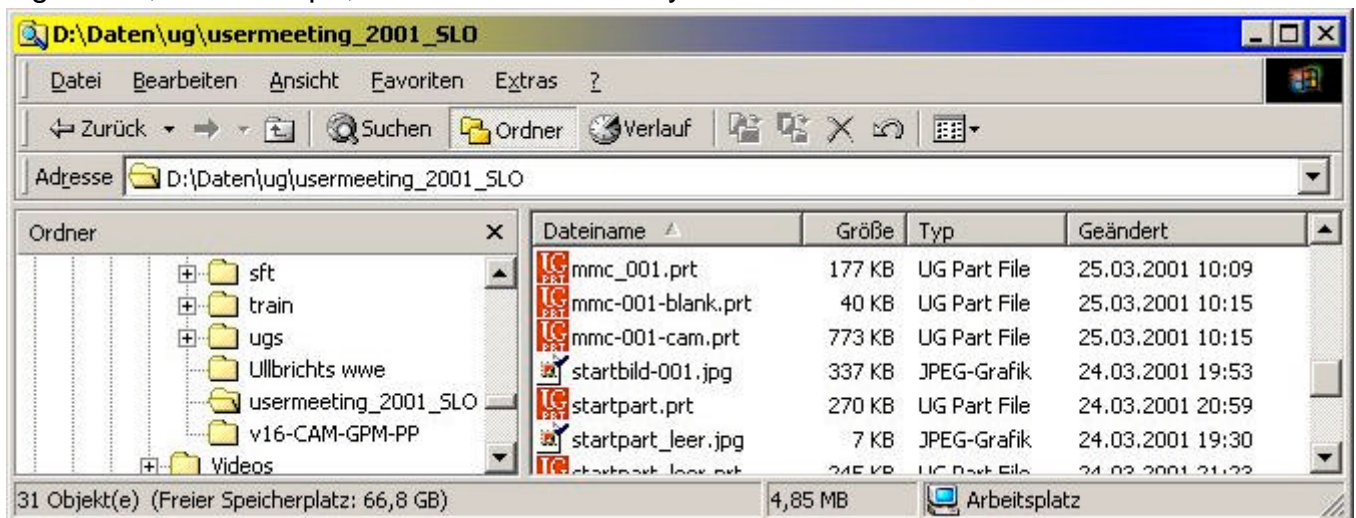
D:\Daten\ug\usermeeting_2001_SLO

Datei Bearbeiten Ansicht Favoriten Extras ?

Zurück Suchen Ordner Verlauf

Adresse D:\Daten\ug\usermeeting_2001_SLO

Ordner

sft
train
ugs
Ullbrichts wwe
usermeeting_2001_SLO
v16-CAM-GPM-PP
Videos

| Dateiname | Größe | Typ | Geändert |
|---|---|---|---|
| mmc_001.prt | 177 KB | UG Part File | 25.03.2001 10:09 |
| mmc-001-blank.prt | 40 KB | UG Part File | 25.03.2001 10:15 |
| mmc-001-cam.prt | 773 KB | UG Part File | 25.03.2001 10:15 |
| startbild-001.jpg | 337 KB | JPEG-Grafik | 24.03.2001 19:53 |
| startpart.prt | 270 KB | UG Part File | 24.03.2001 20:59 |
| startpart_leer.jpg | 7 KB | JPEG-Grafik | 24.03.2001 19:30 |
| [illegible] | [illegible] | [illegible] | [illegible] |

31 Objekt(e) (Freier Speicherplatz: 66,8 GB) 4,85 MB Arbeitsplatz